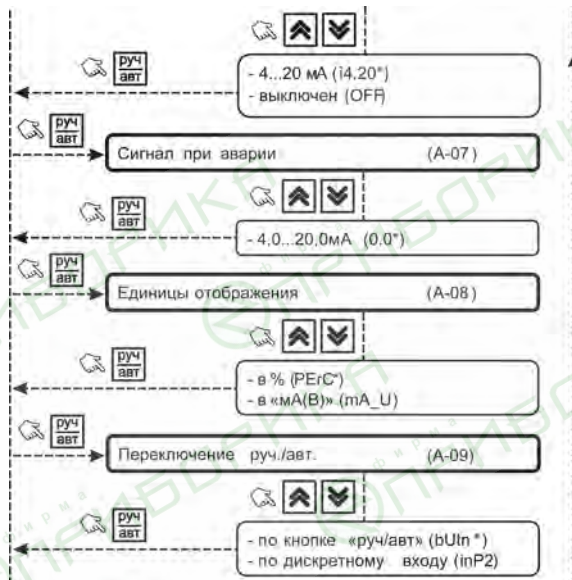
руч
авт

- 4...20 мА (i4.20*)
- выключен (OFF)

руч
авт

Сигнал при аварии (А-07)

руч
авт

- 4.0...20.0мА (0.0*)

руч
авт

Единицы отображения (А-08)

руч
авт

- в % (PErC*)
- в «мА(В)» (mA_U)

руч
авт

Переключение руч./авт. (А-09)

руч
авт

- по кнопке «руч/авт» (bUtn*)
- по дискретному входу (inP2)

ПРИБОРИКА фирма